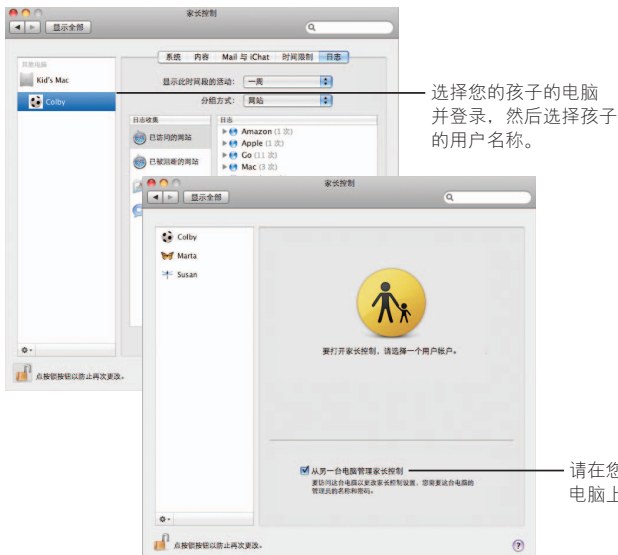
家长控制

显示全部

其他电脑

Kid's Mac

Colby

系统 内容 Mail 与 iChat 时间限制 日志

显示此时间段的活动： 一周

分组方式： 网站

日志收集

已访问的网站

已被阻断的网站

日志

Amazon (1 次)

Apple (1 次)

Go (11 次)

Mac (3 次)

点按锁按钮以防止再次更改。

选择您的孩子的电脑并登录，然后选择孩子的用户名称。

家长控制

显示全部

Colby

Marta

Susan

要打开家长控制，请选择一个用户帐户。

从另一台电脑管理家长控制

要访问这台电脑以更改家长控制设置，您需要这台电脑的管理员的名称和密码。

点按锁按钮以防止再次更改。

请在您电脑上